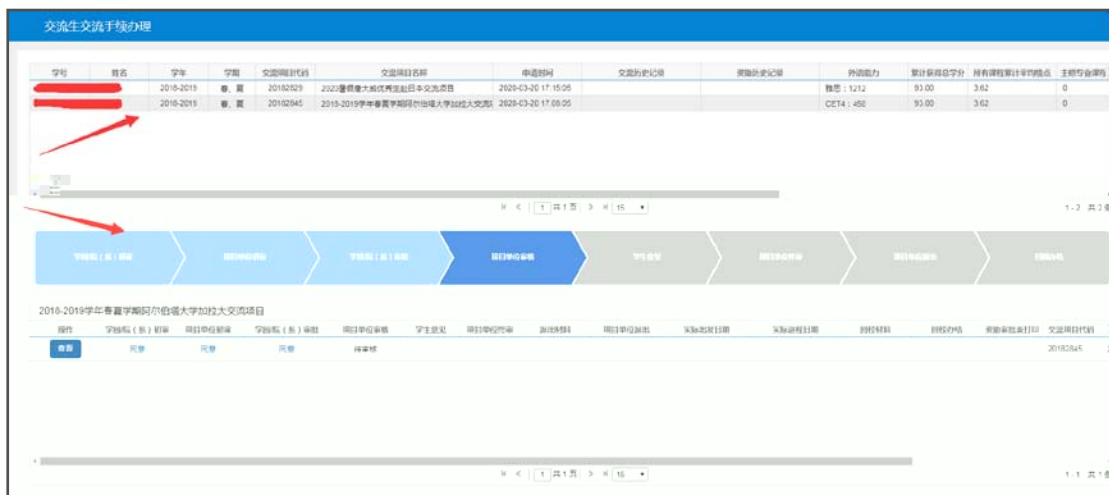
交流生交流手续办理

| 学号 | 姓名 | 学年 | 学期 | 交流项目代码 | 交流项目名称 | 申请时间 | 交流历史记录 | 资助历史记录 | 外语能力 | 累计获得总学分 | 所有课程累计平均绩点 | 主修专业课程 |
|---|---|---|---|---|---|---|---|---|---|---|---|---|
| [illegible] | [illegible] | 2018-2019 | 春、夏 | 20182829 | 2020暑假康大阪优秀生赴日本交流项目 | 2020-03-20 17:15:05 | | | 雅思：1212 | 93.00 | 3.62 | 0 |
| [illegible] | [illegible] | 2018-2019 | 春、夏 | 20182845 | 2018-2019学年春夏学期阿尔伯塔大学加拉大交流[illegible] | 2020-03-20 17:08:05 | | | CET4：458 | 93.00 | 3.62 | 0 |

1 共1页 15

1 - 2 共2条

学院(系)初审 项目单位审核 学院(系)审核 项目单位审核 学生意见 项目单位审核 项目单位通知 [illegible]

2018-2019学年春夏学期阿尔伯塔大学加拉大交流项目

| 操作 | 学院(系)初审 | 项目单位初审 | 学院(系)审核 | 项目单位审核 | 学生意见 | 项目单位控审 | 派出材料 | 项目单位派出 | 实际出发日期 | 实际返程日期 | 回校材料 | 回校办结 | 资助审批表打印 | 交流项目代码 |
|---|---|---|---|---|---|---|---|---|---|---|---|---|---|---|
| 查看 | 完整 | 完整 | 完整 | 待审核 | | | | | | | | | | 20182845 |

1 共1页 15

1 - 1 共1条